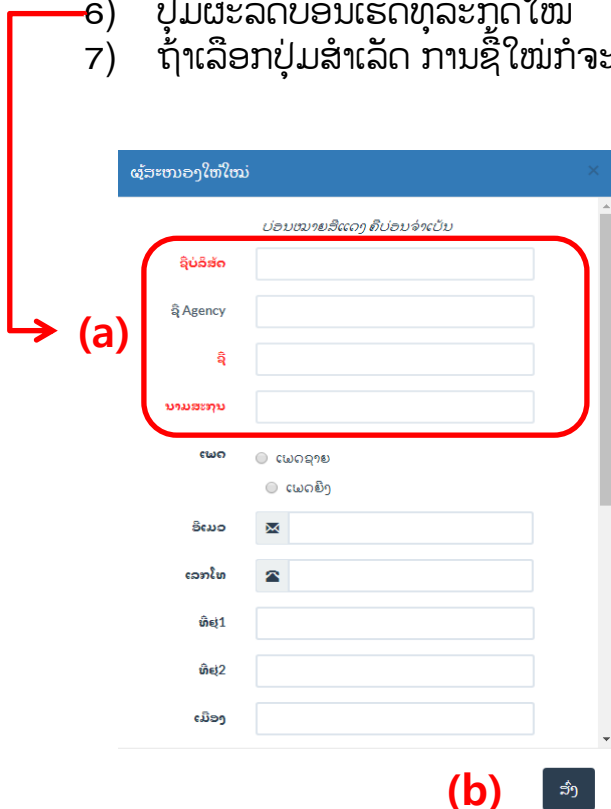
6) ປຸ່ມຜະລິດບ່ອນເຮັດທຸລະກິດໃໝ່
7) ຖ້າເລືອກປຸ່ມສຳເລັດ ການຊື້ໃໝ່ກໍຈະ

ຜູ້ລະຫນອງໃຫ້ໃໝ່

×

ບ່ອນໝາຍສີແດງ ຄືບ່ອນຈຳເປັນ

ຊື່ບໍລິສັດ

ຊື່ Agency

(a)

ຊື່

ນາມສະກຸນ

ເພດ

ເພດຊາຍ

ເພດຍິງ

ອີເມວ

ໂທລະສັບ

ທີ່ຢູ່1

ທີ່ຢູ່2

ເມືອງ

(b)

ສົ່ງ